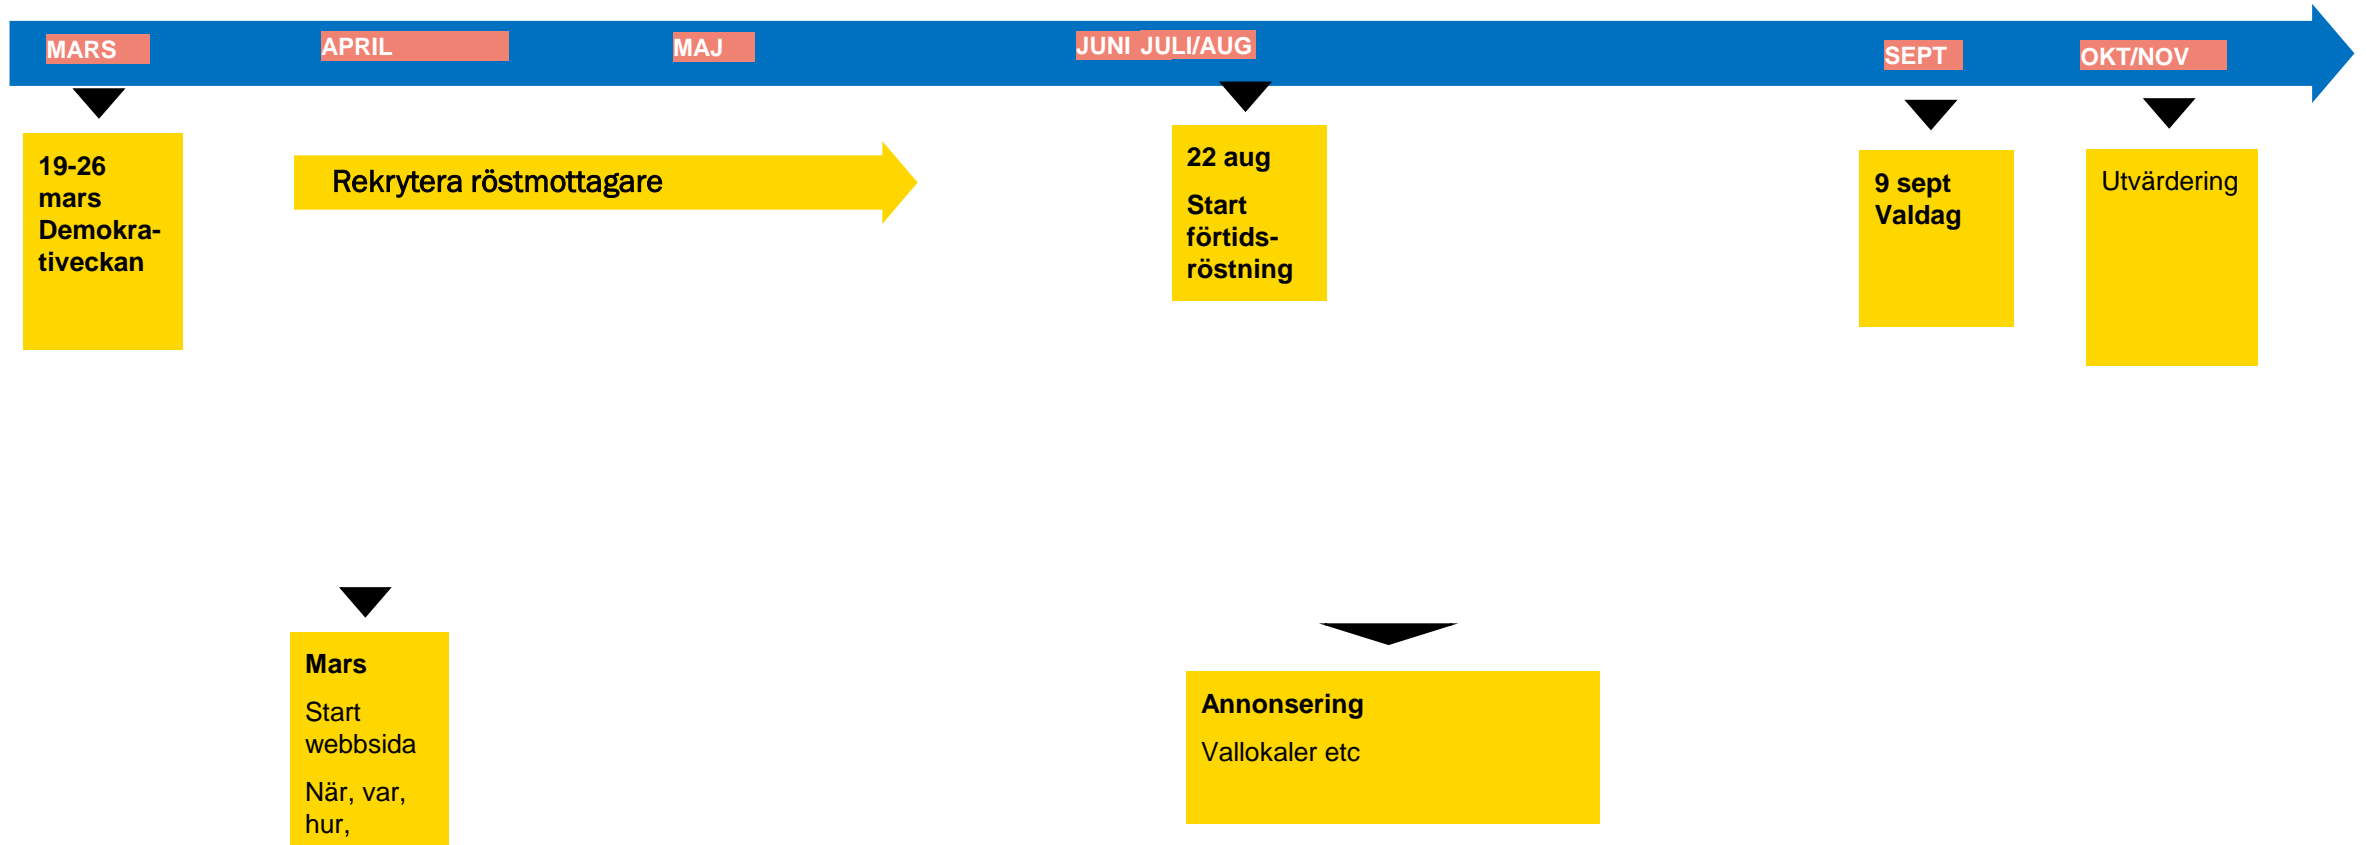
MARS

APRIL

MAJ

JUNI JULI/AUG

SEPT

OKT/NOV

19-26 mars Demokrativeckan

Rekrytera röstmottagare

22 aug

Start förtidsröstning

9 sept Valdag

Utvärdering

Mars

Start webbsida

När, var, hur,

Annonsering

Vallokaler etc